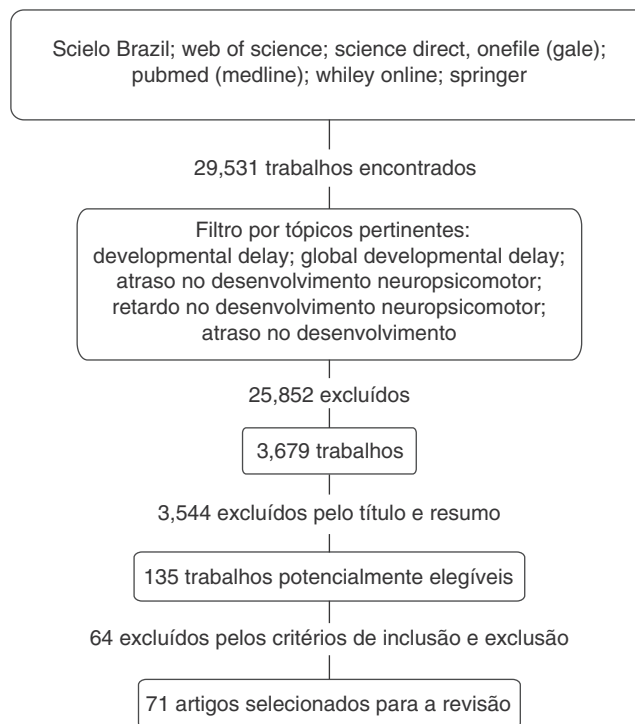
Scielo Brazil; web of science; science direct, onefile (gale); pubmed (medline); whiley online; springer

29,531 trabalhos encontrados

Filtro por tópicos pertinentes:
developmental delay; global developmental delay; atraso no desenvolvimento neuropsicomotor; retardo no desenvolvimento neuropsicomotor; atraso no desenvolvimento

25,852 excluídos

3,679 trabalhos

3,544 excluídos pelo título e resumo

135 trabalhos potencialmente elegíveis

64 excluídos pelos critérios de inclusão e exclusão

71 artigos selecionados para a revisão